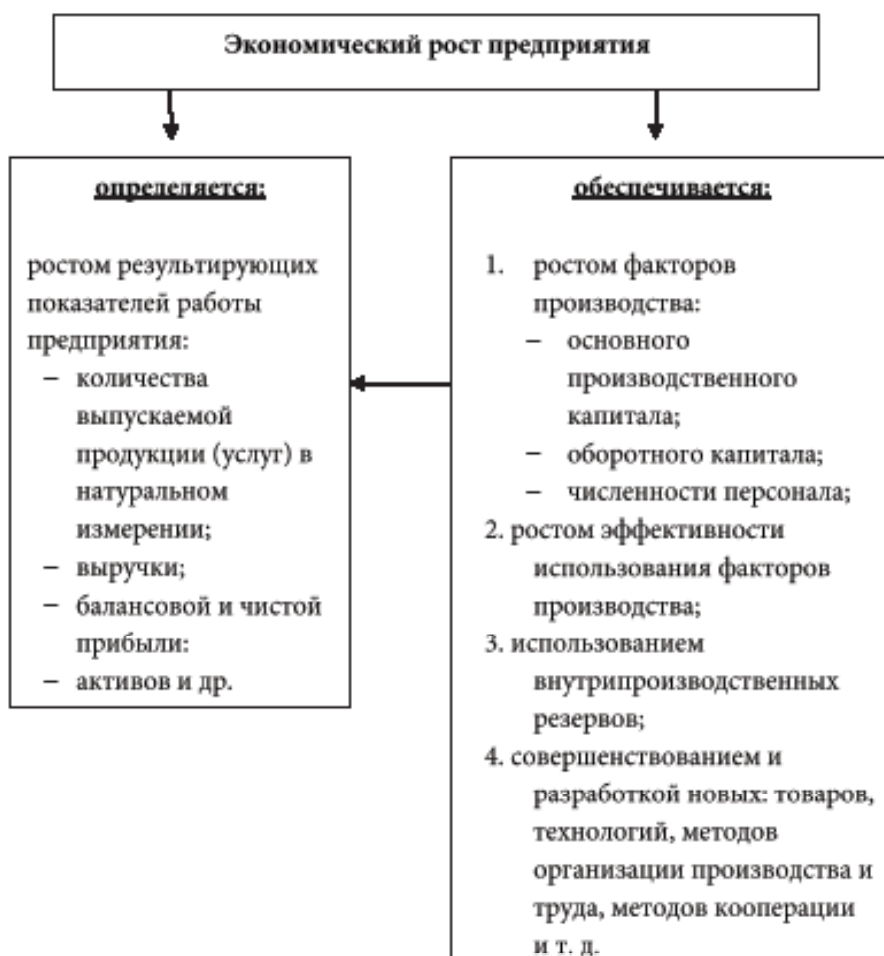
Экономический рост предприятия

определяется:

ростом результирующих показателей работы предприятия:
– количества выпускаемой продукции (услуг) в натуральном измерении;
– выручки;
– балансовой и чистой прибыли:
– активов и др.

обеспечивается:

1. ростом факторов производства:
– основного производственного капитала;
– оборотного капитала;
– численности персонала;
2. ростом эффективности использования факторов производства;
3. использованием внутрипроизводственных резервов;
4. совершенствованием и разработкой новых: товаров, технологий, методов организации производства и труда, методов кооперации и т. д.